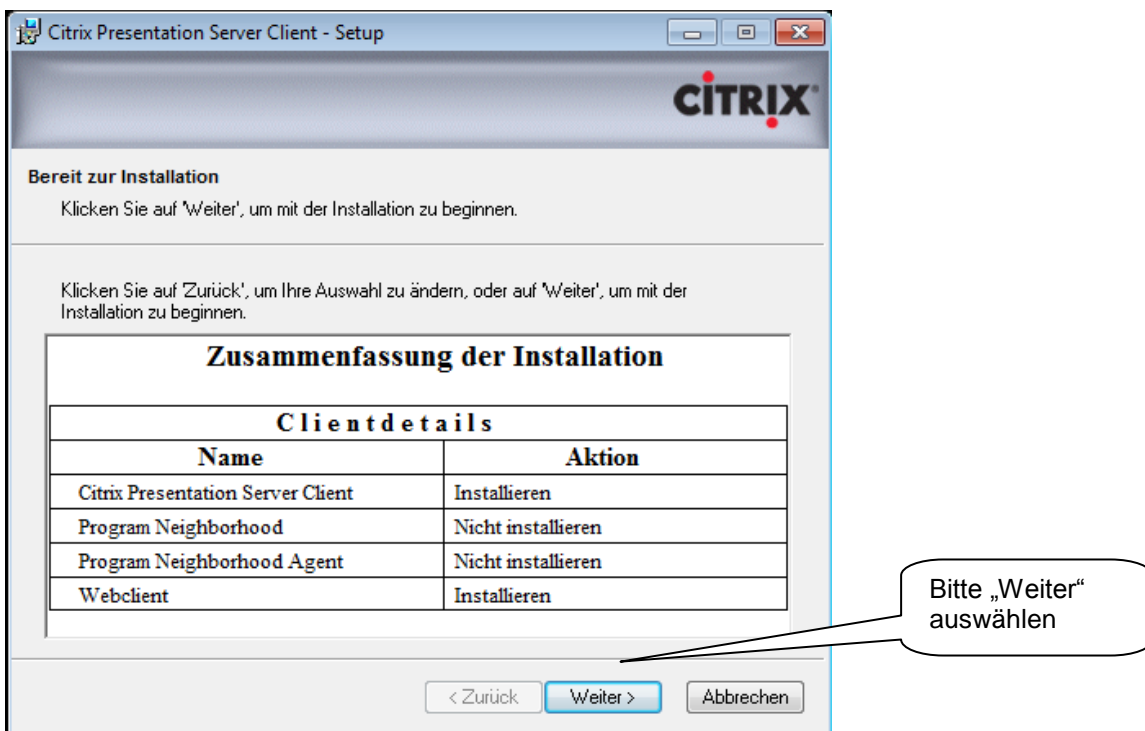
Citrix Presentation Server Client - Setup

CITRIX

Bereit zur Installation

Klicken Sie auf 'Weiter', um mit der Installation zu beginnen.

Klicken Sie auf 'Zurück', um Ihre Auswahl zu ändern, oder auf 'Weiter', um mit der Installation zu beginnen.

Zusammenfassung der Installation

| Clientdetails | |
|---|---|
| Name | Aktion |
| Citrix Presentation Server Client | Installieren |
| Program Neighborhood | Nicht installieren |
| Program Neighborhood Agent | Nicht installieren |
| Webclient | Installieren |

Bitte „Weiter" auswählen

< Zurück Weiter > Abbrechen